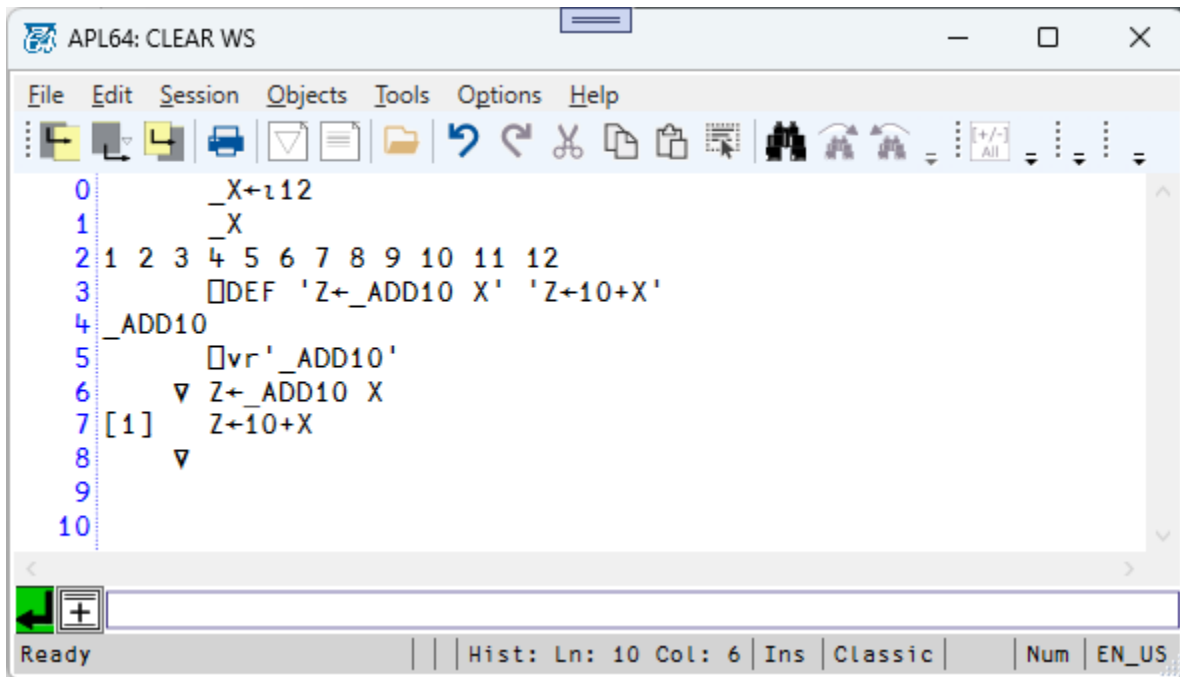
APL64: CLEAR WS

File Edit Session Objects Tools Options Help

[+/-] All

0 _X←⍳12
1 _X
2 1 2 3 4 5 6 7 8 9 10 11 12
3 ⎕DEF 'Z←_ADD10 X' 'Z←10+X'
4 _ADD10
5 ⎕vr'_ADD10'
6 ∇ Z←_ADD10 X
7 [1] Z←10+X
8 ∇
9
10

Ready | Hist: Ln: 10 Col: 6 | Ins | Classic | Num | EN_US